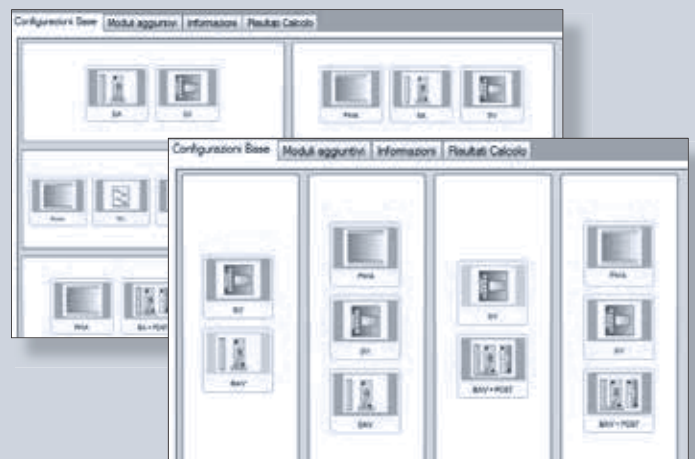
Configurazioni Base | Moduli aggiuntivi | Informazioni | Risultati Calcolo

BA | SV

PHA | BA | SV

PHA | SC

PHA | BA+POST

Configurazioni Base | Moduli aggiuntivi | Informazioni | Risultati Calcolo

SV
BAV

PHA
SV
BAV

SV
BAV+POST

PHA
SV
BAV+POST